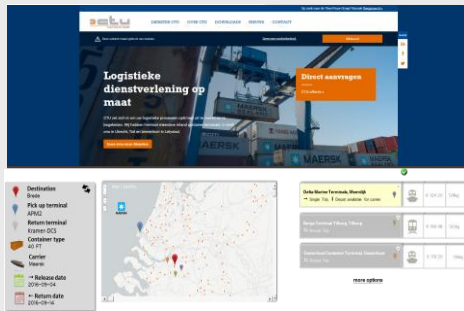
ctu

DIENSTEN CTU
OVER CTU
DOWNLOADS
VACATURES
CONTACT

Logistieke dienstverlening op maat

Direct aanvragen

Destination
Breda

Pick up terminal
APM2

Return terminal
Kramer DC3

Container type
40 FT

Carrier
Maersk

Release date
2016-09-04

Return date
2016-09-14

Delta Marine Terminals, Moerdijk

Barge Terminal Tilburg, Tilburg

more options